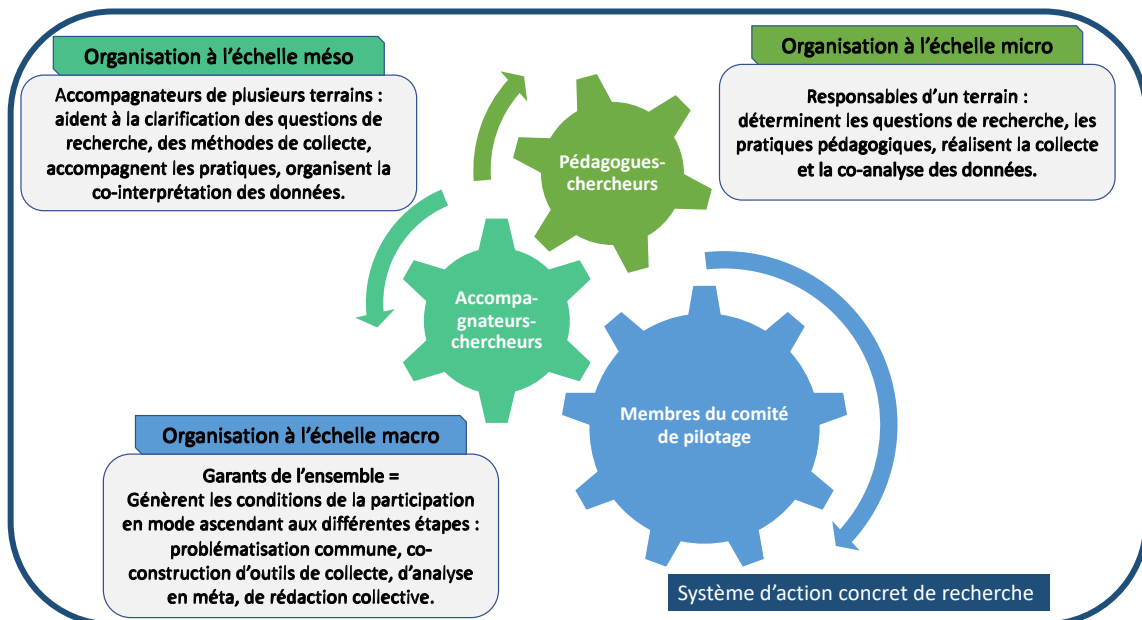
Organisation à l'échelle méso

Accompagnateurs de plusieurs terrains : aident à la clarification des questions de recherche, des méthodes de collecte, accompagnent les pratiques, organisent la co-interprétation des données.

Organisation à l'échelle micro

Responsables d'un terrain : déterminent les questions de recherche, les pratiques pédagogiques, réalisent la collecte et la co-analyse des données.

Pédagogues-chercheurs

Accompagnateurs-chercheurs

Membres du comité de pilotage

Organisation à l'échelle macro

Garants de l'ensemble = Génèrent les conditions de la participation en mode ascendant aux différentes étapes : problématisation commune, co-construction d'outils de collecte, d'analyse en méta, de rédaction collective.

Système d'action concret de recherche